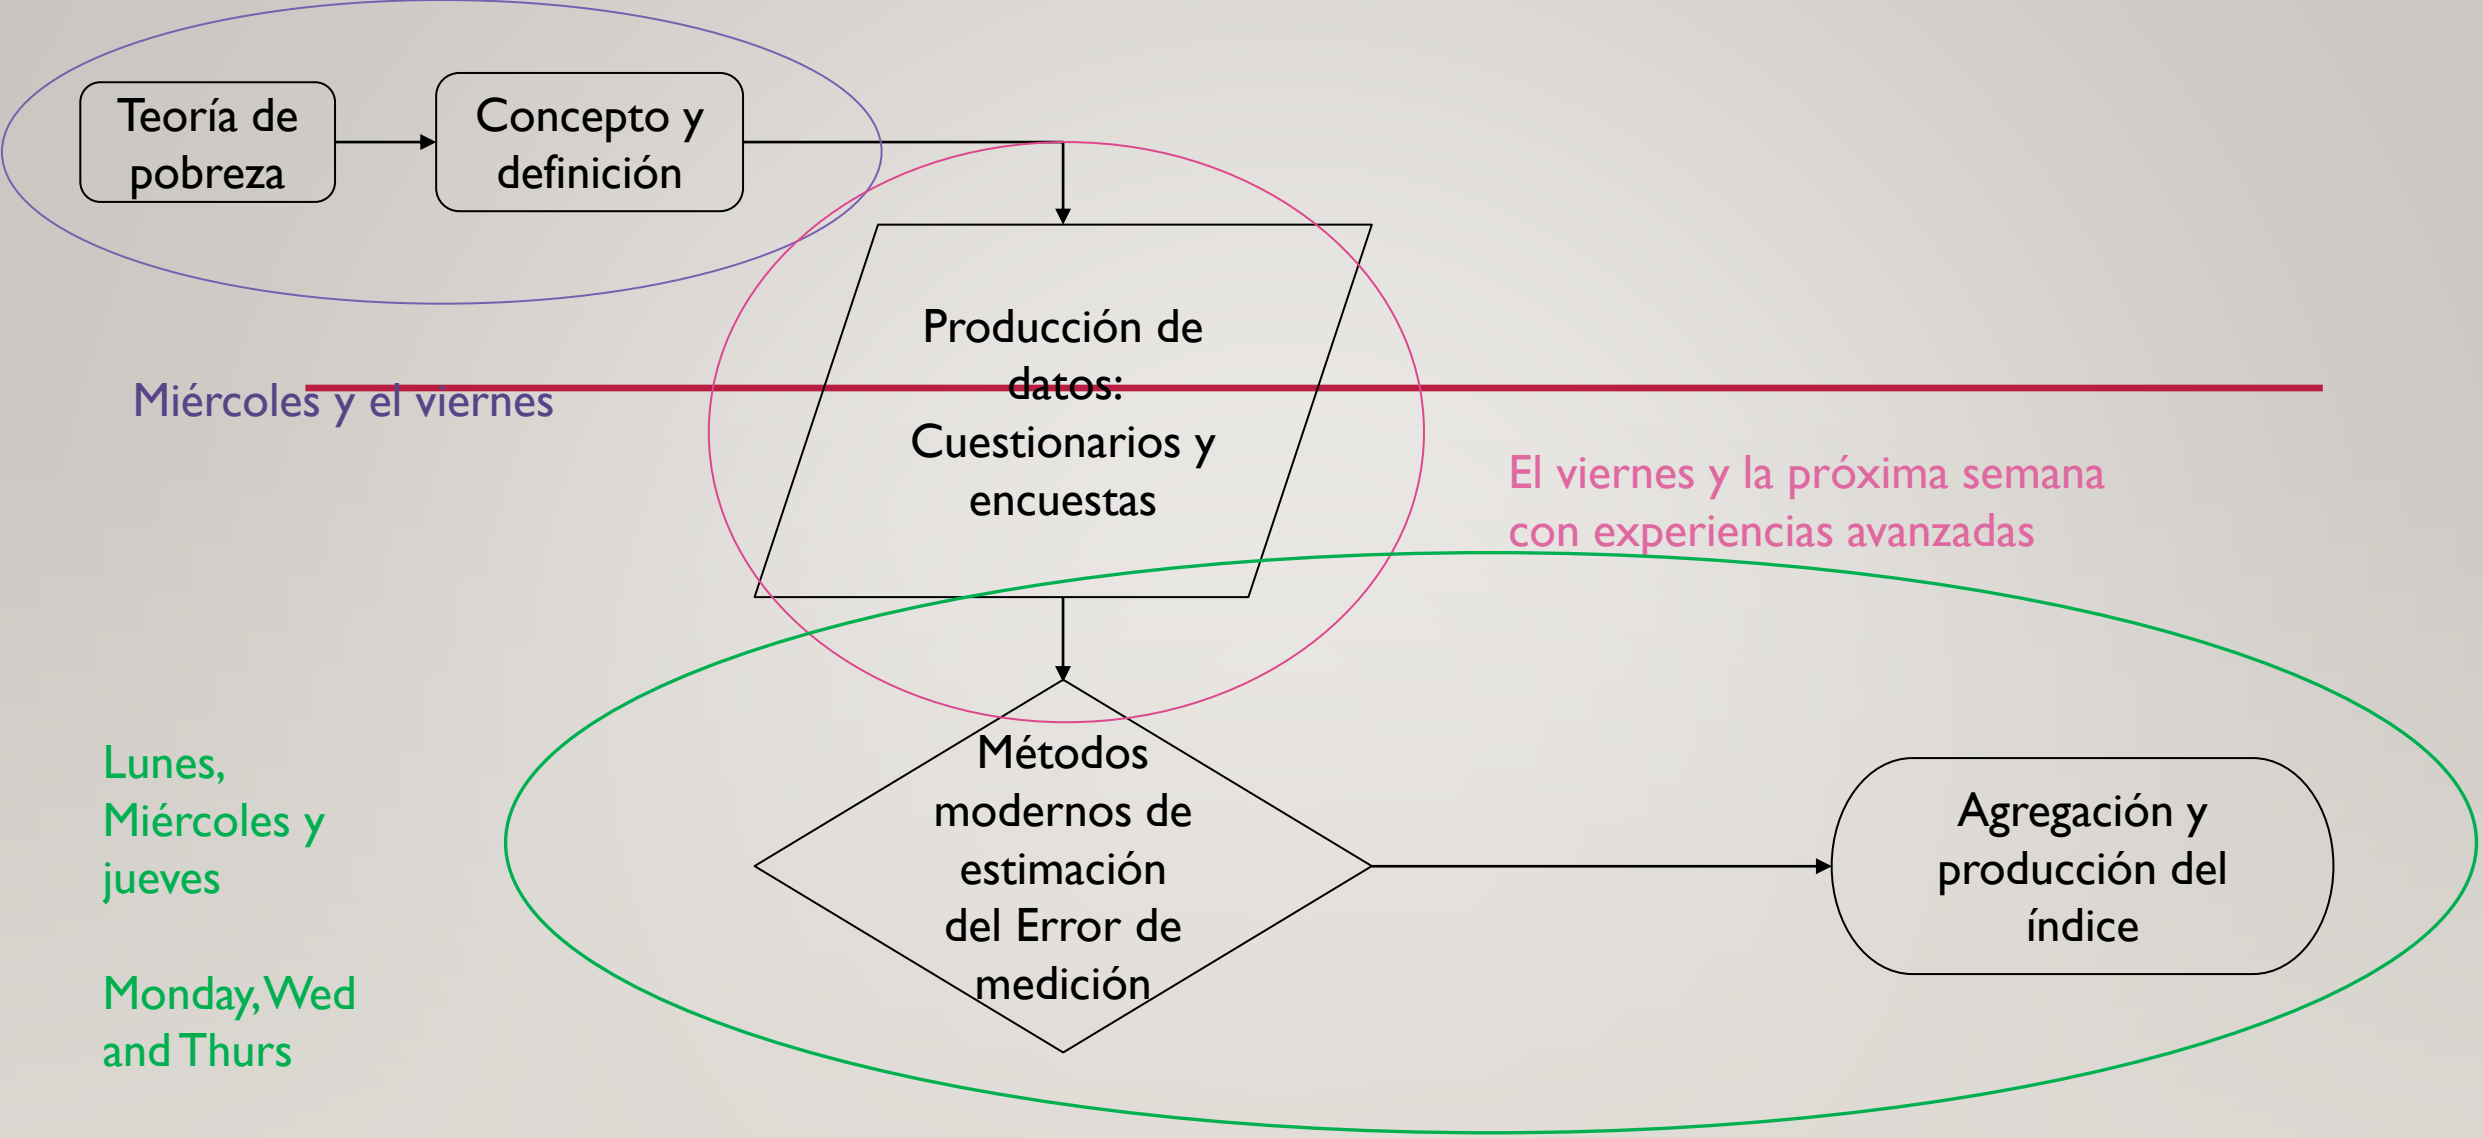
Teoría de pobreza

Concepto y definición

Producción de datos: Cuestionarios y encuestas

Miércoles y el viernes

El viernes y la próxima semana con experiencias avanzadas

Métodos modernos de estimación del Error de medición

Agregación y producción del índice

Lunes, Miércoles y jueves

Monday, Wed and Thurs